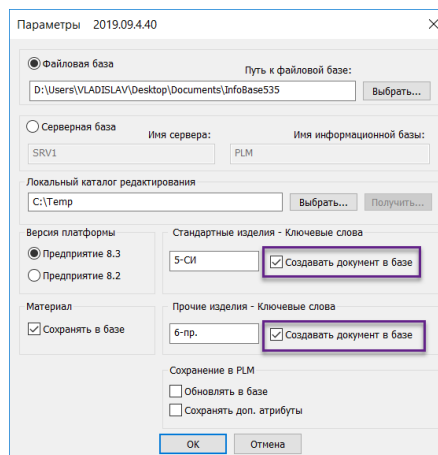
Параметры 2019.09.4.40

Файловая база

Путь к файловой базе:

D:\Users\VLADISLAV\Desktop\Documents\InfoBase535

Выбрать...

Серверная база

Имя сервера:

Имя информационной базы:

SRV1

PLM

Локальный каталог редактирования

C:\Temp

Выбрать...

Получить...

Версия платформы

Предприятие 8.3

Предприятие 8.2

Стандартные изделия - Ключевые слова

5-СИ

Создавать документ в базе

Материал

Сохранять в базе

Прочие изделия - Ключевые слова

6-пр.

Создавать документ в базе

Сохранение в PLM

Обновлять в базе

Сохранять доп. атрибуты

OK

Отмена